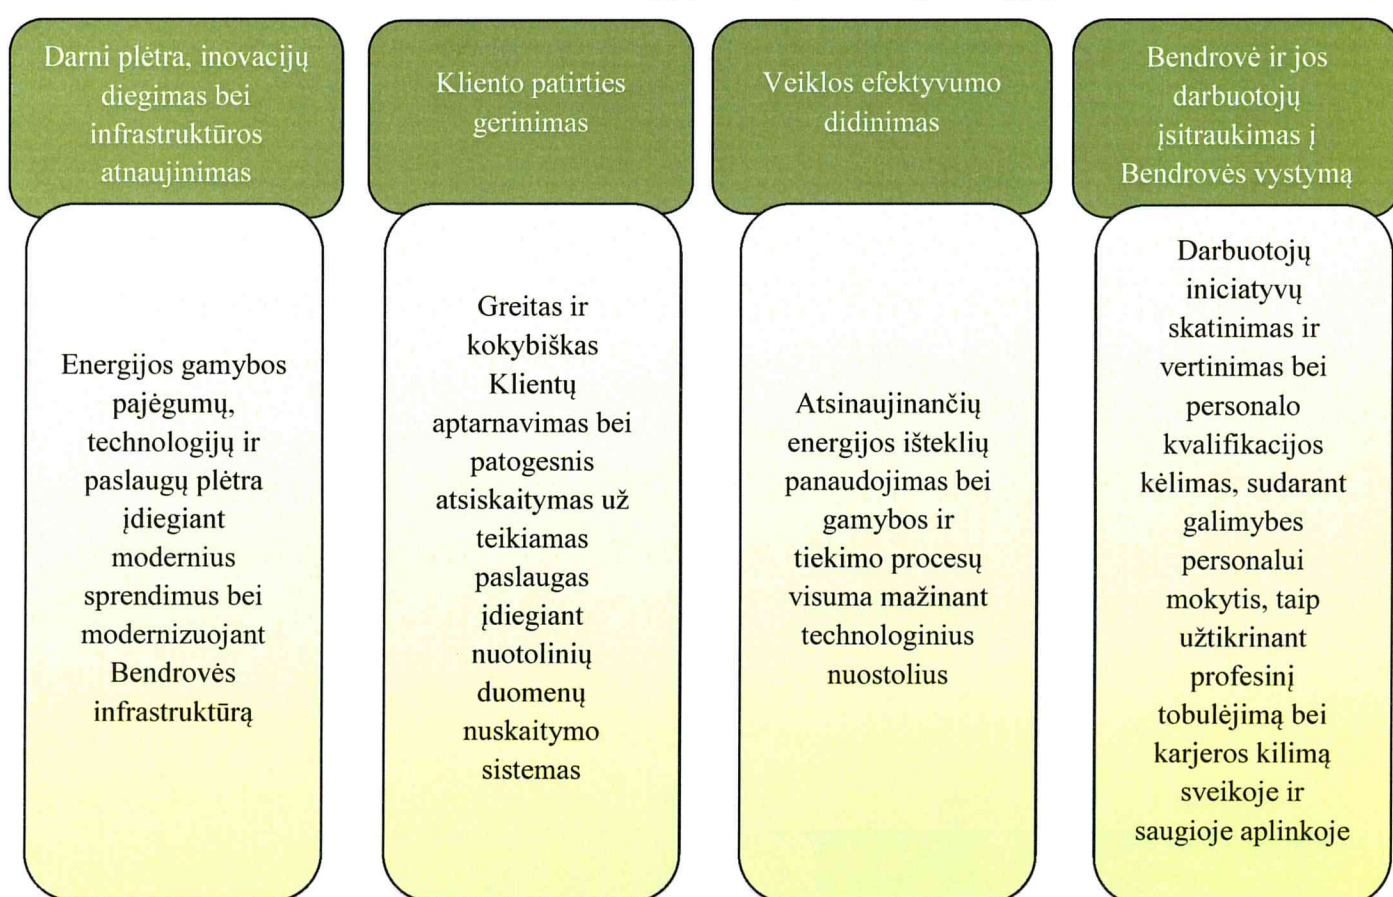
Darni plėtra, inovacijų diegimas bei infrastruktūros atnaujinimas

Energijos gamybos pajėgumų, technologijų ir paslaugų plėtra įdiegiant modernius sprendimus bei modernizuojant Bendrovės infrastruktūrą

Kliento patirties gerinimas

Greitas ir kokybiškas Klientų aptarnavimas bei patogesnis atsiskaitymas už teikiamas paslaugas įdiegiant nuotolinių duomenų nuskaitymo sistemas

Veiklos efektyvumo didinimas

Atsinaujinančių energijos išteklių panaudojimas bei gamybos ir tiekimo procesų visuma mažinant technologinius nuostolius

Bendrovė ir jos darbuotojų įsitraukimas į Bendrovės vystymą

Darbuotojų iniciatyvų skatinimas ir vertinimas bei personalo kvalifikacijos kėlimas, sudarant galimybes personalui mokytis, taip užtikrinant profesinį tobulėjimą bei karjeros kilimą sveikoje ir saugioje aplinkoje